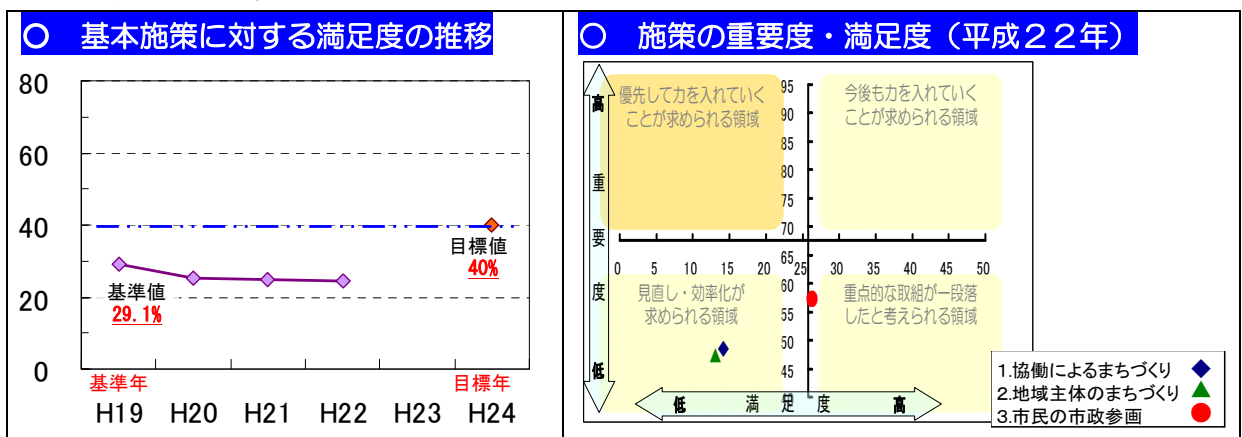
○　基本施策に対する満足度の推移

80
60
40
20
0

目標値
40%

基準値
29.1%

基準年　目標年
H19　H20　H21　H22　H23　H24

○　施策の重要度・満足度（平成２２年）

高
重
要
度
低

優先して力を入れていくことが求められる領域

今後も力を入れていくことが求められる領域

見直し・効率化が求められる領域

重点的な取組が一段落したと考えられる領域

95
90
85
80
75
70
65
60
55
50
45

0　5　10　15　20　25　30　35　40　45　50

低　満　足　度　高

1.協働によるまちづくり
2.地域主体のまちづくり
3.市民の市政参画